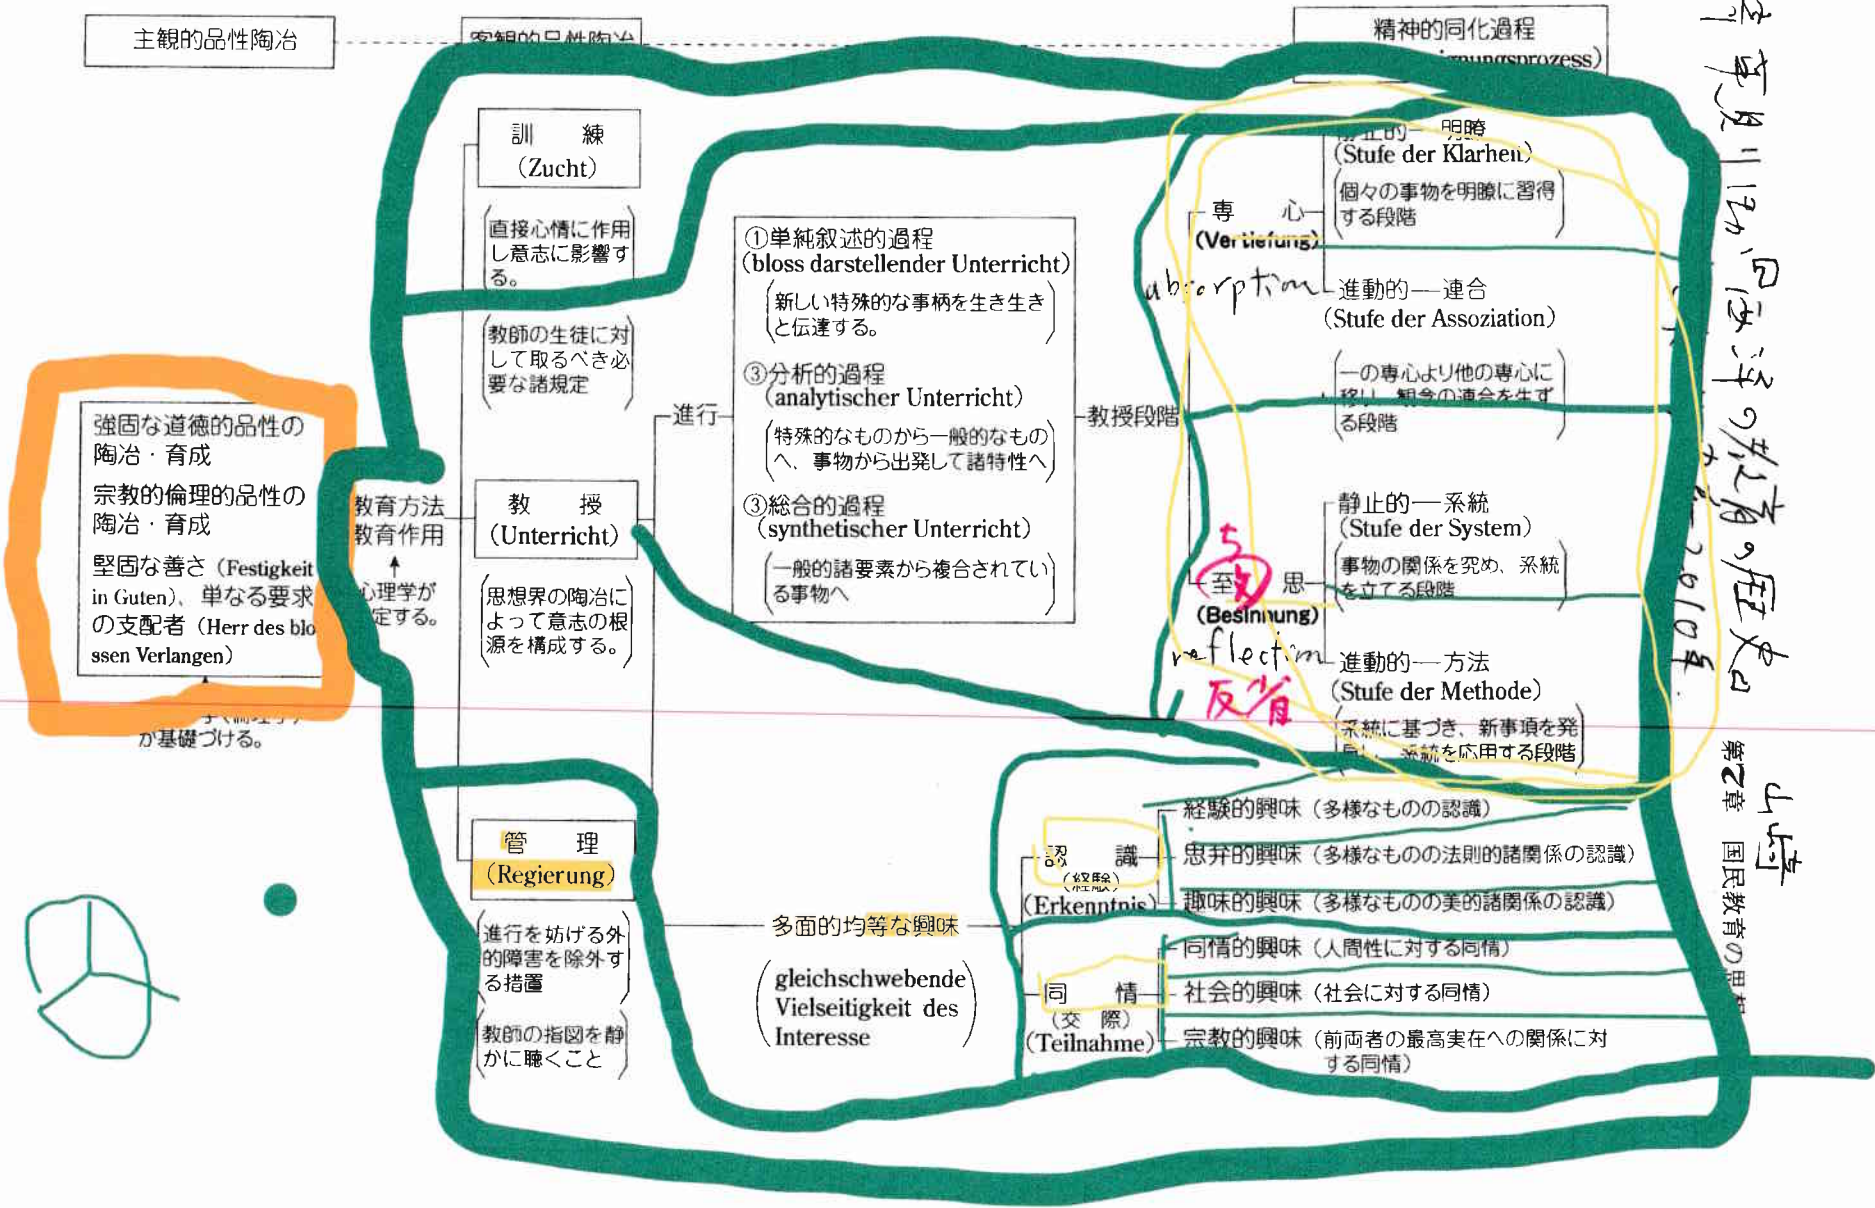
主観的品性陶冶

客観的品性陶冶

精神的同化過程
([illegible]ungsprozess)

訓　練
(Zucht)

直接心情に作用し意志に影響する。

教師の生徒に対して取るべき必要な諸規定

強固な道徳的品性の陶冶・育成
宗教的倫理的品性の陶冶・育成
堅固な善さ(Festigkeit in Guten)、単なる要求の支配者(Herr des blossen Verlangen)

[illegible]学が基礎づける。

教育方法
教育作用

心理学が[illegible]定する。

教　授
(Unterricht)

思想界の陶冶によって意志の根源を構成する。

進行

①単純叙述的過程
(bloss darstellender Unterricht)
新しい特殊的な事柄を生き生きと伝達する。

③分析的過程
(analytischer Unterricht)
特殊的なものから一般的なものへ、事物から出発して諸特性へ

③総合的過程
(synthetischer Unterricht)
一般的諸要素から複合されている事物へ

教授段階

専　心
(Vertiefung)
absorption

静止的——明瞭
(Stufe der Klarheit)
個々の事物を明瞭に習得する段階

進動的——連合
(Stufe der Assoziation)
一の専心より他の専心に移り、観念の連合を生ずる段階

致
至　思
(Besinnung)
reflection
反省

静止的——系統
(Stufe der System)
事物の関係を究め、系統を立てる段階

進動的——方法
(Stufe der Methode)
系統に基づき、新事項を発見し、系統を応用する段階

管　理
(Regierung)

進行を妨げる外的障害を除外する措置

教師の指図を静かに聴くこと

多面的均等な興味
(gleichschwebende Vielseitigkeit des Interesse)

認　識
(経験)
(Erkenntnis)

経験的興味(多様なものの認識)
思弁的興味(多様なものの法則的諸関係の認識)
趣味的興味(多様なものの美的諸関係の認識)

同　情
(交　際)
(Teilnahme)

同情的興味(人間性に対する同情)
社会的興味(社会に対する同情)
宗教的興味(前両者の最高実在への関係に対する同情)

第2章　国民教育の思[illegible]

山崎

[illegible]

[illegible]